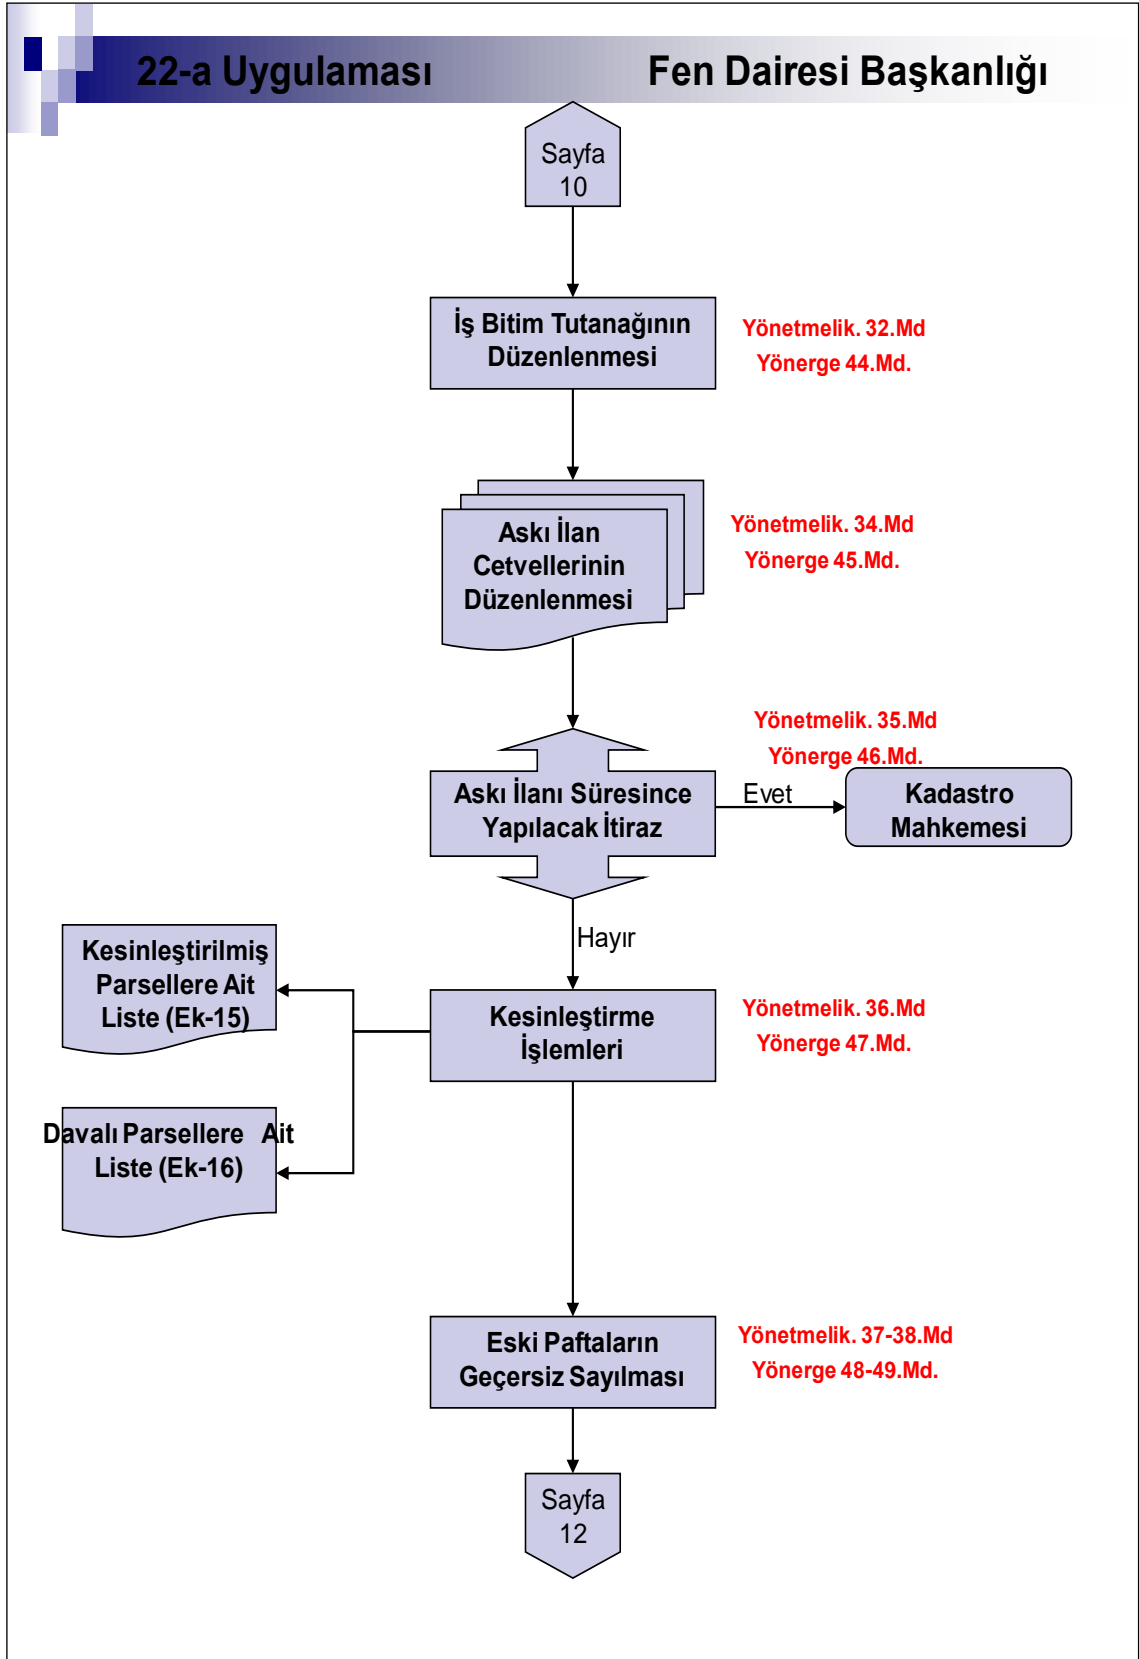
22-a Uygulaması

Fen Dairesi Başkanlığı

Sayfa 10

İş Bitim Tutanağının Düzenlenmesi

Yönetmelik. 32.Md
Yönerge 44.Md.

Askı İlan Cetvellerinin Düzenlenmesi

Yönetmelik. 34.Md
Yönerge 45.Md.

Yönetmelik. 35.Md
Yönerge 46.Md.

Askı İlanı Süresince Yapılacak İtiraz

Evet

Kadastro Mahkemesi

Hayır

Kesinleştirilmiş Parsellere Ait Liste (Ek-15)

Kesinleştirme İşlemleri

Yönetmelik. 36.Md
Yönerge 47.Md.

Davalı Parsellere Ait Liste (Ek-16)

Eski Paftaların Geçersiz Sayılması

Yönetmelik. 37-38.Md
Yönerge 48-49.Md.

Sayfa 12